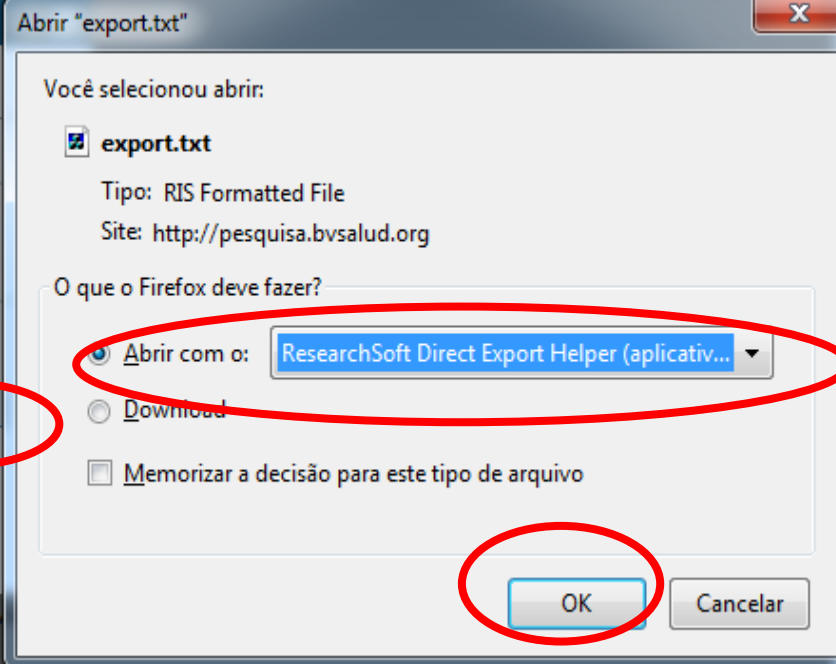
Abrir "export.txt"

Você selecionou abrir:

export.txt

Tipo: RIS Formatted File

Site: http://pesquisa.bvsalud.org

O que o Firefox deve fazer?

Abrir com o: ResearchSoft Direct Export Helper (aplicativ...

Download

Memorizar a decisão para este tipo de arquivo

OK

Cancelar